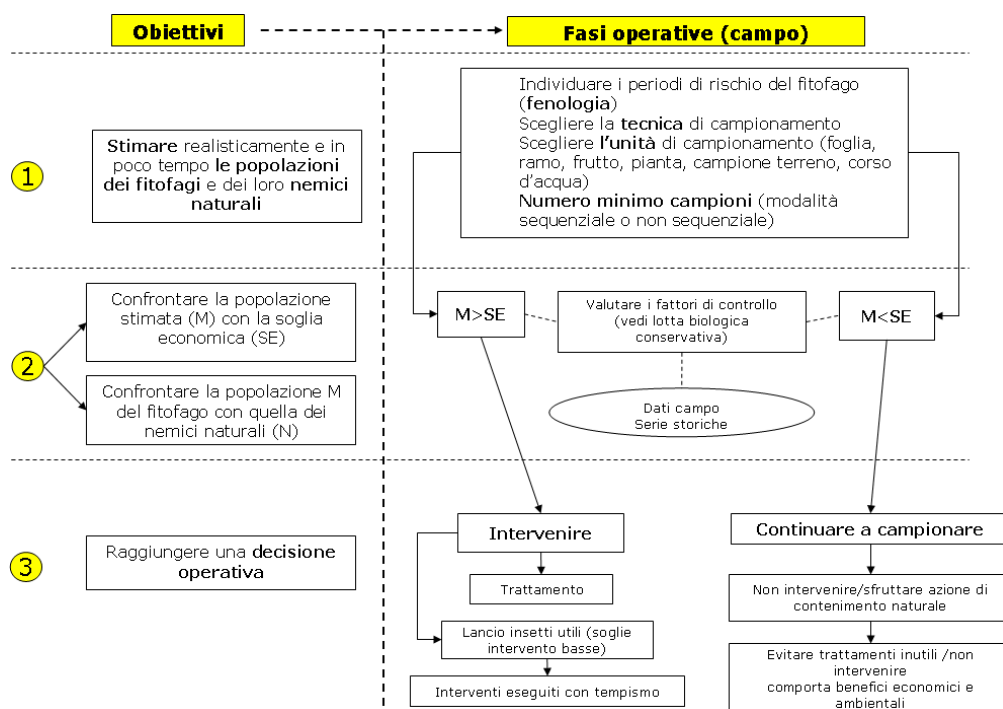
Obiettivi

Fasi operative (campo)

1

Stimare realisticamente e in poco tempo le popolazioni dei fitofagi e dei loro nemici naturali

Individuare i periodi di rischio del fitofago (fenologia)
Scegliere la tecnica di campionamento
Scegliere l'unità di campionamento (foglia, ramo, frutto, pianta, campione terreno, corso d'acqua)
Numero minimo campioni (modalità sequenziale o non sequenziale)

2

Confrontare la popolazione stimata (M) con la soglia economica (SE)

Confrontare la popolazione M del fitofago con quella dei nemici naturali (N)

M>SE

Valutare i fattori di controllo (vedi lotta biologica conservativa)

M<SE

Dati campo
Serie storiche

3

Raggiungere una decisione operativa

Intervenire

Trattamento

Lancio insetti utili (soglie intervento basse)

Interventi eseguiti con tempismo

Continuare a campionare

Non intervenire/sfruttare azione di contenimento naturale

Evitare trattamenti inutili /non intervenire
comporta benefici economici e ambientali